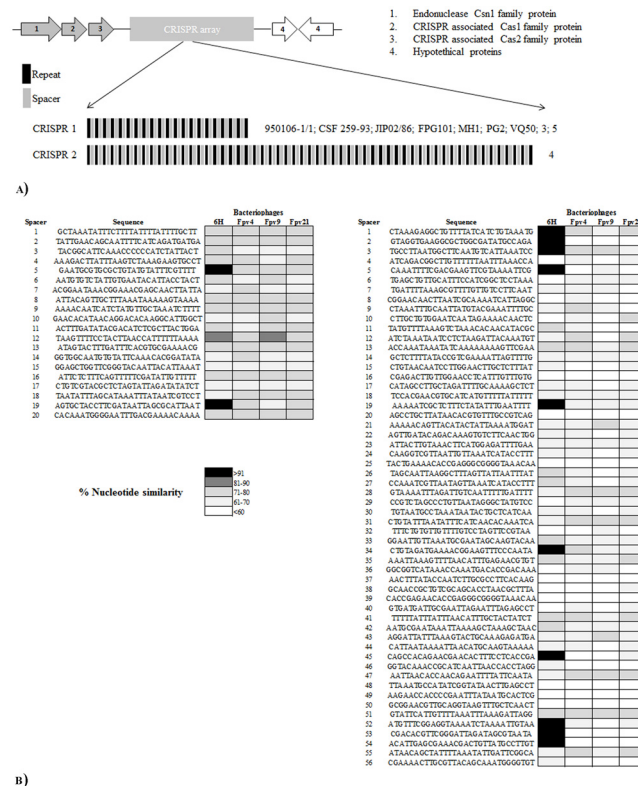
1 2 3 CRISPR array 4 4

1. Endonuclease Csn1 family protein
2. CRISPR associated Cas1 family protein
3. CRISPR associated Cas2 family protein
4. Hypothetical proteins

Repeat
Spacer

CRISPR 1 950106-1/1; CSF 259-93; JIP02/86; FPG101; MH1; PG2; VQ50; 3; 5
CRISPR 2 4

A)

| Spacer | Sequence | 6H | Fpv4 | Fpv9 | Fpv21 |
|---|---|---|---|---|---|
| 1 | GCTAAATATTCTTTATTTATTTATTTGCTT | | | | |
| 2 | TATTGAACAGCAATTTTCATCAGATGATGA | | | | |
| 3 | TACGGCATTCAAACCCCCCATCTATTACT | | | | |
| 4 | AAAGACTTATTTAAGTCTAAAGAAGTGCCT | | | | |
| 5 | GAATGCGTGCGCTGTATGTATTTCGTTTT | | | | |
| 6 | AATGTGTCTATTGTGAATACATTACCTACT | | | | |
| 7 | ACGGAATAAACGGAAACGAGCAACTTATTA | | | | |
| 8 | ATTACAGTTGCTTTAAATAAAAAGTAAAA | | | | |
| 9 | AAAACAATCATCTATGTTGCTAAATCTTTT | | | | |
| 10 | GAACACATAACAGGACACAAGGCATTGGCT | | | | |
| 11 | ACTTTGATATACGACATCTCGCTTACTGGA | | | | |
| 12 | TAAGTTTTCCTACTTAACCATTTTTAAAAA | | | | |
| 13 | ATAGTACTTTGATTTCACGTGCGAAAACG | | | | |
| 14 | GGTGGCAATGTGTATTCAAACACGGATATA | | | | |
| 15 | GGAGCTGGTTCGGGTACAATTACATTAAAT | | | | |
| 16 | ATTCTCTTTCAGTTTTTCGATATTGTTTTT | | | | |
| 17 | CTGTCGTACGCTCTAGTATTAGATATATCT | | | | |
| 18 | TAATATTTAGCATAAATTTTAATCGTCCT | | | | |
| 19 | AGTGCTACCTTCGATAATTAGCGCATTAAT | | | | |
| 20 | CACAAATGGGGAATTTGACGAAAACAAAA | | | | |

Bacteriophages

% Nucleotide similarity
>91
81-90
71-80
61-70
<60

| Spacer | Sequence | 6H | Fpv4 | Fpv9 | Fpv2 |
|---|---|---|---|---|---|
| 1 | CTAAAGAGGCTGTTTTATCATCTGTAAATG | | | | |
| 2 | GTAGGTGAAGGCGCTGGCGATATGCCAGA | | | | |
| 3 | TGCCTTAATGGCTTCAATGTCATTAAATCC | | | | |
| 4 | ATCAGACGGCTTGTTTTTAATTAAAACCA | | | | |
| 5 | CAAATTTTCGACGAAGTTCGTAAAATTCG | | | | |
| 6 | TGAGCTGTTGCATTTCATCGGCTCCTAAA | | | | |
| 7 | TGATTTTAAAGCGTTTTGTTGTTCCTTCAAT | | | | |
| 8 | CGGAACAACTTAATCGCAAAATCATTAGGC | | | | |
| 9 | CTAAATTTGCAATTATGTACGAAATTTTGC | | | | |
| 10 | CTTGCTGTGGAATCAATAGAAAACAACTC | | | | |
| 11 | TATGTTTTAAAGTCTAAACACAACATACGC | | | | |
| 12 | ATCTAAATAATCCTCTAAGATTACAAATGT | | | | |
| 13 | ACCAAATAAATATCAAAAAAAAGTTCGAA | | | | |
| 14 | GCTCTTTTATACCGTCGAAAATTAGTTTTG | | | | |
| 15 | CTGTAACAATCCTTGGAACTTGCTCTTTAT | | | | |
| 16 | CGAGACTTGTTGGAACCTCATTTGTTTGTG | | | | |
| 17 | CATAGCCTTGCTAGATTTTGCAAAAGCTCT | | | | |
| 18 | TCCACGAACGTGCATCATGTTTTTATTTTT | | | | |
| 19 | AAAAATCGCTCTTTCTATATTTGAATTTT | | | | |
| 20 | AGCCTGCTTATAACACGTGTTTGCCGTCAG | | | | |
| 21 | AAAAACAGTTACATACTATTAAAATGGAT | | | | |
| 22 | AGTTGATACAGACAAAGTGTCTTCAACTGG | | | | |
| 23 | ATTACTTGTAAACTTCATGGAGATTTGAAA | | | | |
| 24 | CAAGGTCGTTAATTGTTAAATCATACCTTT | | | | |
| 25 | TACTGAAAACACCGAGGGCGGGGTAAACAA | | | | |
| 26 | TAGCAATAAGGCTTTAGTTATTAATTTAT | | | | |
| 27 | CCAAATCGTTAATAGTTAAATCATACCTTT | | | | |
| 28 | GTAAAATTTAGATTGTCAATTTTTGATTTT | | | | |
| 29 | CCGTCTAGCCCTGTTAATAGGGCTATGTCC | | | | |
| 30 | TGTAATGCCTAAATAATACTGCTCATCAA | | | | |
| 31 | CTGTATTTATATTTCATCAACACAAATCA | | | | |
| 32 | TTTCTGTGTTGTTTTGTCCTAGTTCGTAA | | | | |
| 33 | GGAATTGTTAAATGCGAATAGCAAGTACAA | | | | |
| 34 | CTGTAGATGAAAACGGAAGTTTCCCAAATA | | | | |
| 35 | AAATTAAAGTTTTAACATTTGAGAAACTGT | | | | |
| 36 | GGCGGTCATAAACCAAATGACACCGACAAA | | | | |
| 37 | AACTTTATACCAATCTTGCGCCTTCACAAG | | | | |
| 38 | GCAACCGCTGTCGCAGCACCTAACGCTTTA | | | | |
| 39 | CACCGAGAACACCGAGGGCGGGGTAAACAA | | | | |
| 40 | GTGATGATTGCGAATTAGAATTTAGAGCCT | | | | |
| 41 | TTTTTATTTATTTAACATTTGCTACTATCT | | | | |
| 42 | AATGCGAATAAATTAAAAGCTAAAGCTAAC | | | | |
| 43 | AGGATTATTTAAAGTACTGCAAAGAGATGA | | | | |
| 44 | CATTAATAAAATTAACATGCAAGTAAAAA | | | | |
| 45 | CAGCCACAGAACGAACACTTTCCTCACCGA | | | | |
| 46 | GGTACAAACCGCATCAATTAACCACCTAGG | | | | |
| 47 | AATTAACACCAACAGAATTTTATTCAATA | | | | |
| 48 | TTAAATGCCATATCGGTATAACTTGAGCCT | | | | |
| 49 | AAGAACCACCCCGAATTTATAATGCACTCG | | | | |
| 50 | GCGGAACGTTGCAGGTAAGTTTGCTCAACT | | | | |
| 51 | GTATTCATTGTTTTAAATTTAAAGATTAGG | | | | |
| 52 | ATGTTTCGGAGGTAAAATCTAAAATTGTAA | | | | |
| 53 | CGACACGTTCGGGATTAGATAGCGTAATA | | | | |
| 54 | ACATTGAGCGAAACGACTGTTATGCCTTGT | | | | |
| 55 | ATAACAGCTATTTTAAATATTGATTCGGCA | | | | |
| 56 | CGAAAACTTGCGTTACAGCAAATGGGGTGT | | | | |

Bacteriophages

B)